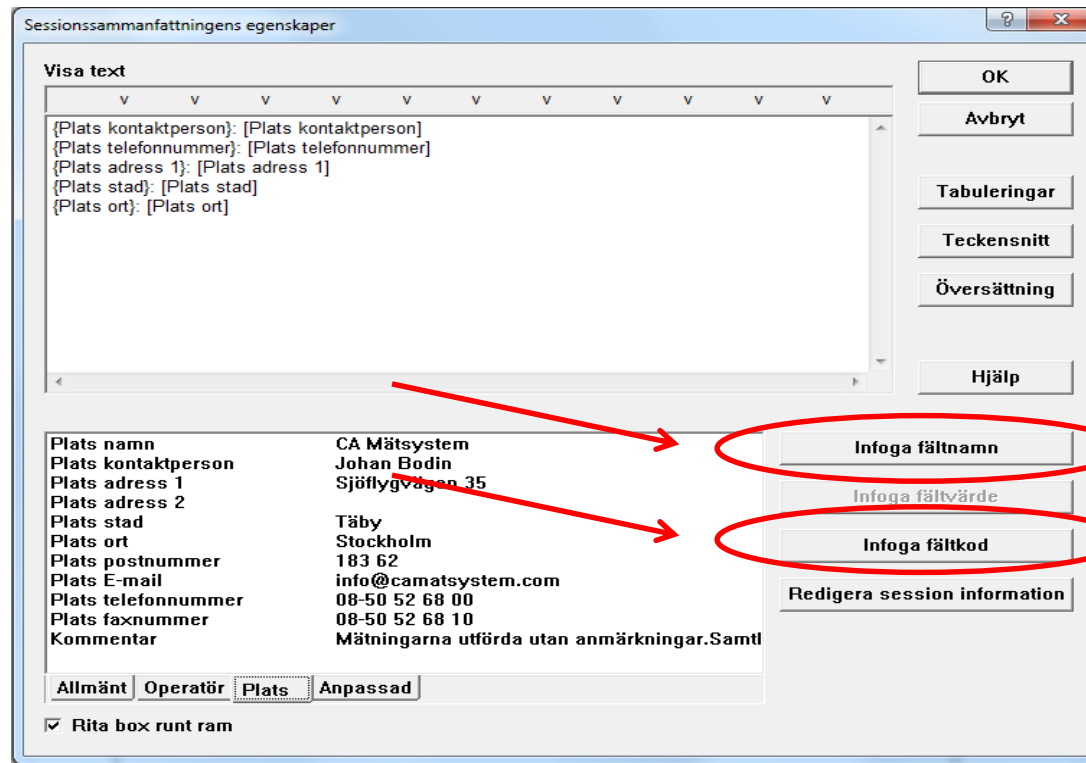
Sessionssammanfattningens egenskaper

Visa text

v v v v v v v v v v v

{Plats kontaktperson}: [Plats kontaktperson]
{Plats telefonnummer}: [Plats telefonnummer]
{Plats adress 1}: [Plats adress 1]
{Plats stad}: [Plats stad]
{Plats ort}: [Plats ort]

OK

Avbryt

Tabuleringar

Teckensnitt

Översättning

Hjälp

| | |
|---|---|
| Plats namn | CA Mätsystem |
| Plats kontaktperson | Johan Bodin |
| Plats adress 1 | Sjöflygvägen 35 |
| Plats adress 2 | |
| Plats stad | Täby |
| Plats ort | Stockholm |
| Plats postnummer | 183 62 |
| Plats E-mail | info@camatsystem.com |
| Plats telefonnummer | 08-50 52 68 00 |
| Plats faxnummer | 08-50 52 68 10 |
| Kommentar | Mätningarna utförda utan anmärkningar.Samtl |

Allmänt Operatör Plats Anpassad

Infoga fältnamn

Infoga fältvärde

Infoga fältkod

Redigera session information

Rita box runt ram